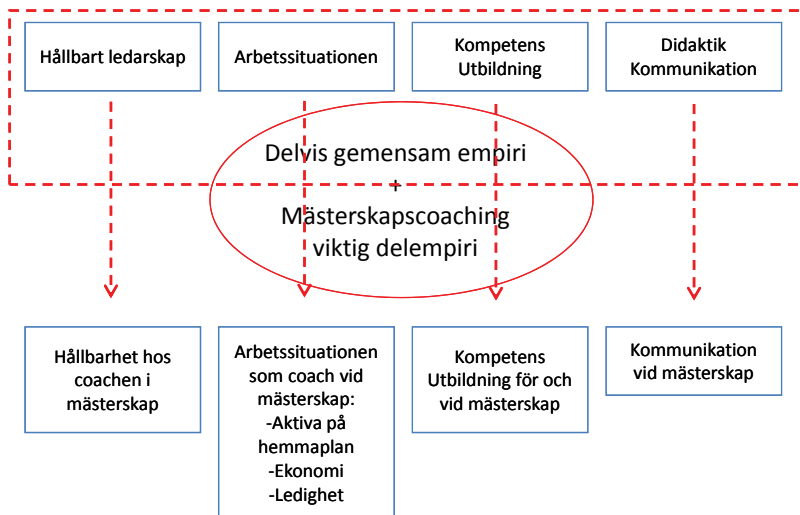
Hållbart ledarskap

Arbetssituationen

Kompetens
Utbildning

Didaktik
Kommunikation

Delvis gemensam empiri
+
Mästerskapscoaching
viktig delempiri

Hållbarhet hos coachen i mästerskap

Arbetssituationen som coach vid mästerskap:
-Aktiva på hemmaplan
-Ekonomi
-Ledighet

Kompetens
Utbildning för och vid mästerskap

Kommunikation vid mästerskap